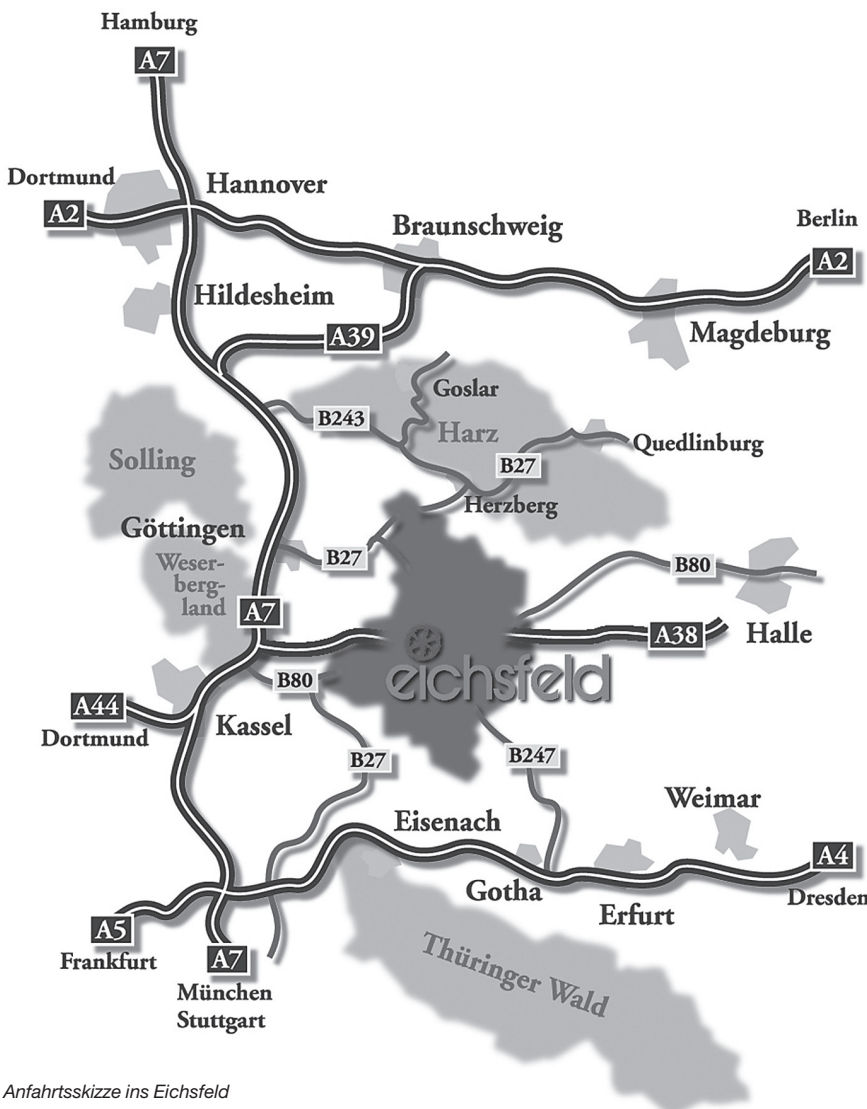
Hamburg
A7
Dortmund
A2
Hannover
Braunschweig
Berlin
A2
Hildesheim
A39
Magdeburg
Goslar
B243
Harz
Quedlinburg
Solling
B27
Herzberg
Göttingen
B27
Weserbergland
B80
A7
A38
Halle
eichsfeld
B80
A44
Dortmund
Kassel
B27
B247
Weimar
Eisenach
A4
Gotha
Erfurt
Dresden
A5
Frankfurt
A7
München
Stuttgart
Thüringer Wald

Anfahrtsskizze ins Eichsfeld